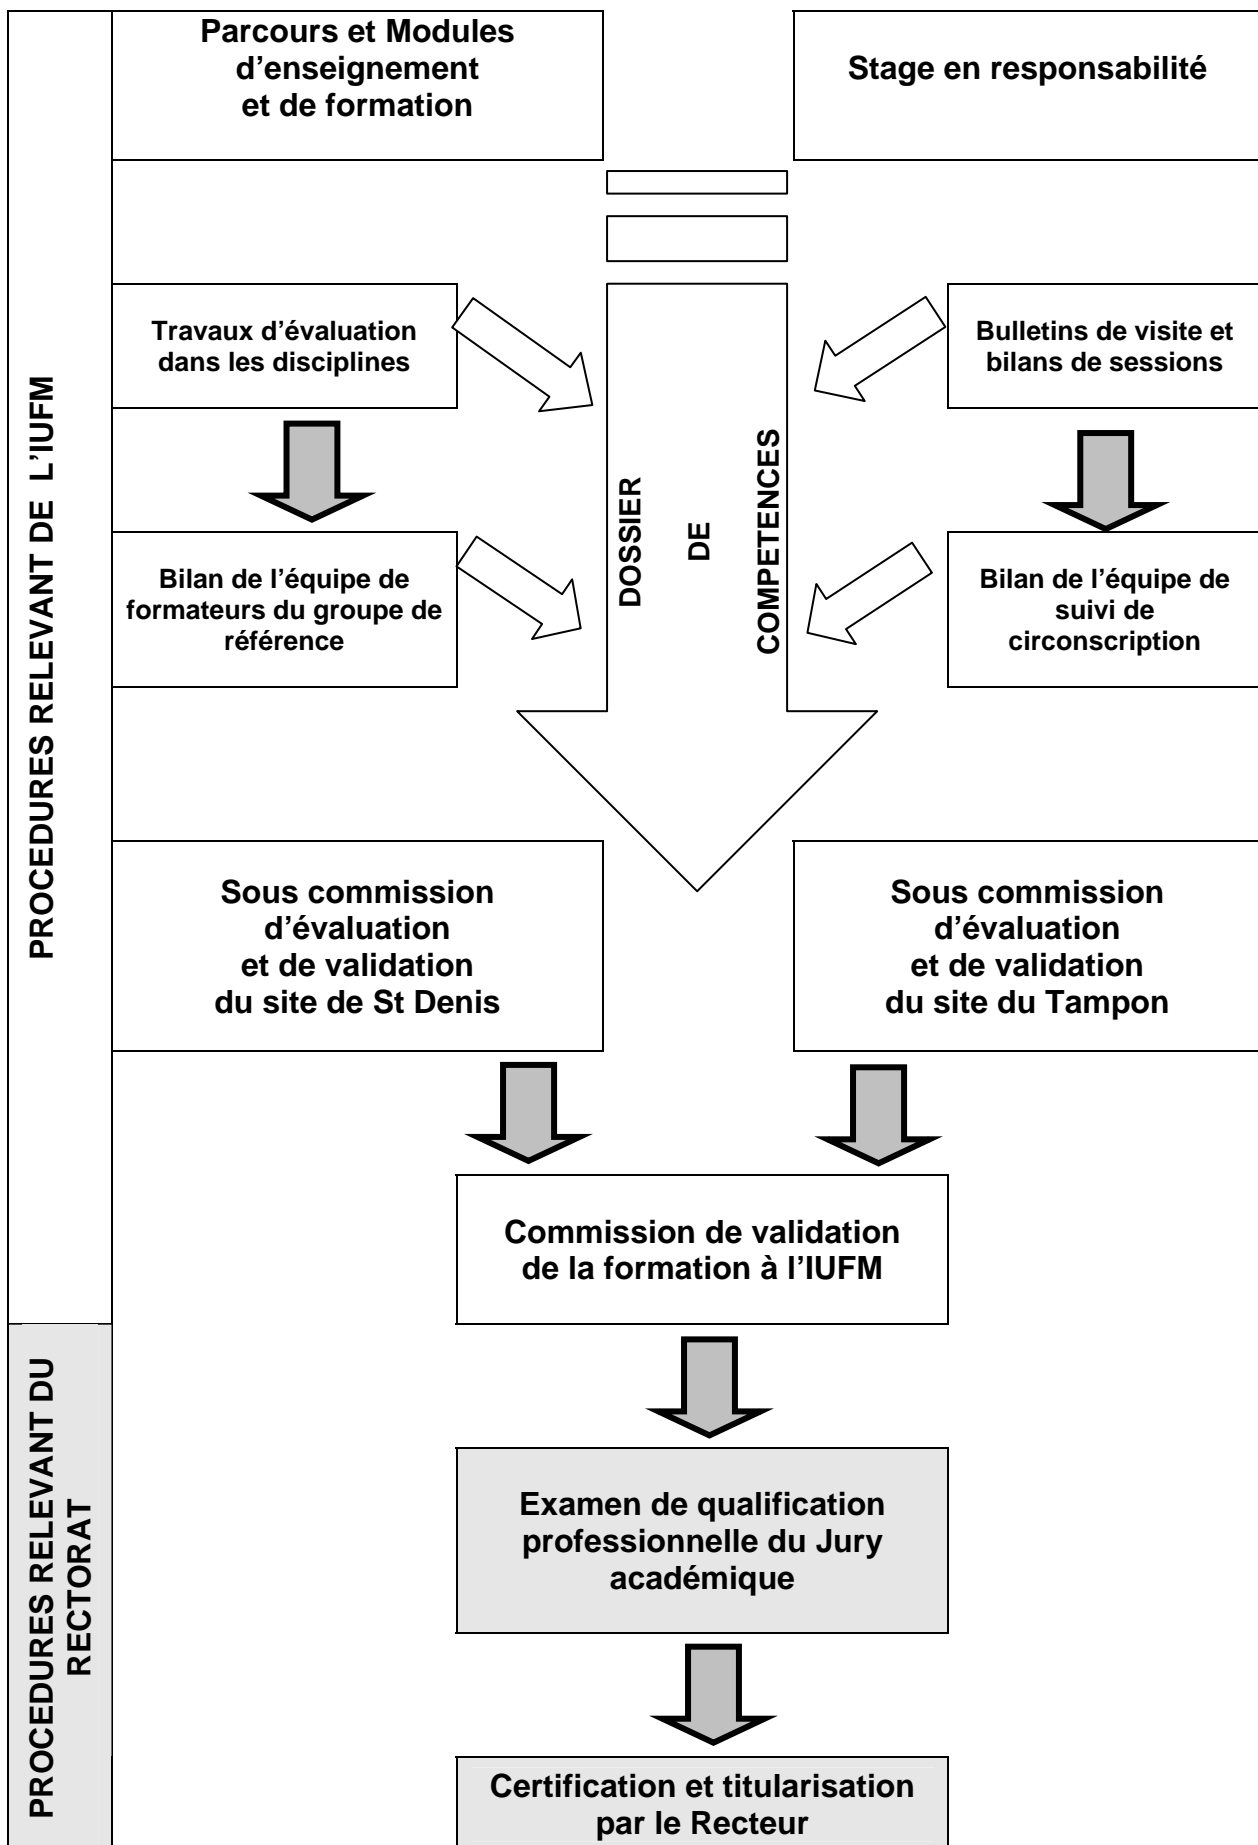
PROCEDURES RELEVANT DE L'IUFM

Parcours et Modules d'enseignement et de formation

Stage en responsabilité

Travaux d'évaluation dans les disciplines

Bulletins de visite et bilans de sessions

DOSSIER DE COMPETENCES

Bilan de l'équipe de formateurs du groupe de référence

Bilan de l'équipe de suivi de circonscription

Sous commission d'évaluation et de validation du site de St Denis

Sous commission d'évaluation et de validation du site du Tampon

Commission de validation de la formation à l'IUFM

PROCEDURES RELEVANT DU RECTORAT

Examen de qualification professionnelle du Jury académique

Certification et titularisation par le Recteur